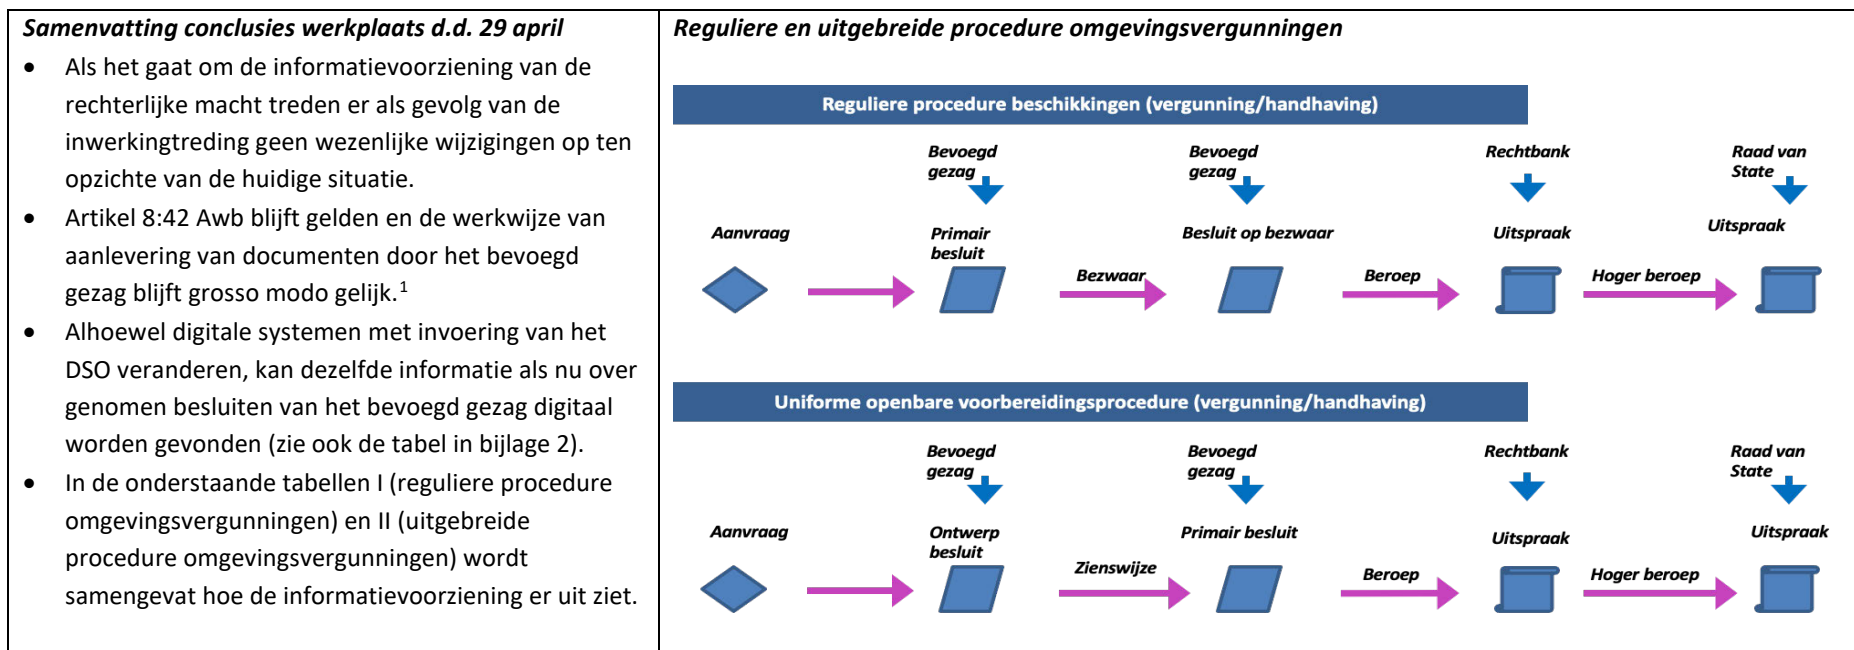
| Samenvatting conclusies werkplaats d.d. 29 april | Reguliere en uitgebreide procedure omgevingsvergunningen |
|---|---|
| • Als het gaat om de informatievoorziening van de rechterlijke macht treden er als gevolg van de inwerkingtreding geen wezenlijke wijzigingen op ten opzichte van de huidige situatie. • Artikel 8:42 Awb blijft gelden en de werkwijze van aanlevering van documenten door het bevoegd gezag blijft grosso modo gelijk.$^1$ • Alhoewel digitale systemen met invoering van het DSO veranderen, kan dezelfde informatie als nu over genomen besluiten van het bevoegd gezag digitaal worden gevonden (zie ook de tabel in bijlage 2). • In de onderstaande tabellen I (reguliere procedure omgevingsvergunningen) en II (uitgebreide procedure omgevingsvergunningen) wordt samengevat hoe de informatievoorziening er uit ziet. | Reguliere procedure beschikkingen (vergunning/handhaving) Bevoegd gezag Bevoegd gezag Rechtbank Raad van State Aanvraag Primair besluit Besluit op bezwaar Uitspraak Uitspraak Bezwaar Beroep Hoger beroep Uniforme openbare voorbereidingsprocedure (vergunning/handhaving) Bevoegd gezag Bevoegd gezag Rechtbank Raad van State Aanvraag Ontwerp besluit Primair besluit Uitspraak Uitspraak Zienswijze Beroep Hoger beroep |